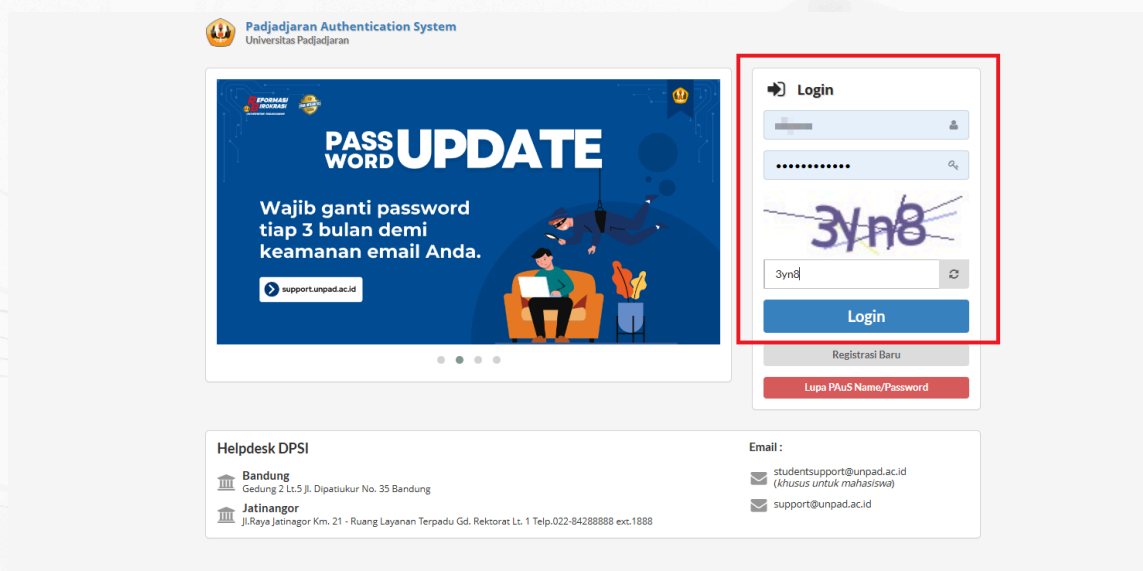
Padjadjaran Authentication System
Universitas Padjadjaran

REFORMASI BIROKRASI

PASS WORD UPDATE

Wajib ganti password tiap 3 bulan demi keamanan email Anda.

support.unpad.ac.id

Login

••••••••••••

3yn8

3yn8

Login

Registrasi Baru

Lupa PAuS Name/Password

Helpdesk DPSI

Bandung
Gedung 2 Lt.5 Jl. Dipatiukur No. 35 Bandung

Jatinangor
Jl.Raya Jatinagor Km. 21 - Ruang Layanan Terpadu Gd. Rektorat Lt. 1 Telp.022-84288888 ext.1888

Email :

studentsupport@unpad.ac.id
(khusus untuk mahasiswa)

support@unpad.ac.id